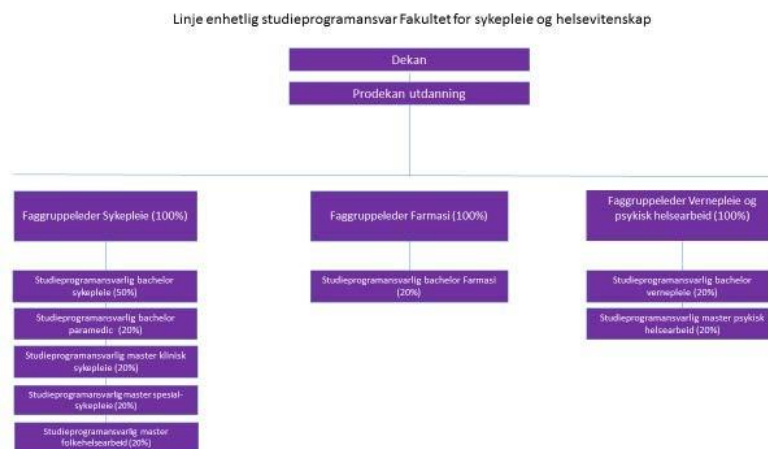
Linje enhetlig studieprogramansvar Fakultet for sykepleie og helsevitenskap

Dekan

Prodekan utdanning

Faggruppeleder Sykepleie (100%)

Studieprogramansvarlig bachelor sykepleie (50%)

Studieprogramansvarlig bachelor paramedic (20%)

Studieprogramansvarlig master klinisk sykepleie (20%)

Studieprogramansvarlig master spesial-sykepleie (20%)

Studieprogramansvarlig master folkehelsearbeid (20%)

Faggruppeleder Farmasi (100%)

Studieprogramansvarlig bachelor Farmasi (20%)

Faggruppeleder Vernepleie og psykisk helsearbeid (100%)

Studieprogramansvarlig bachelor vernepleie (20%)

Studieprogramansvarlig master psykisk helsearbeid (20%)